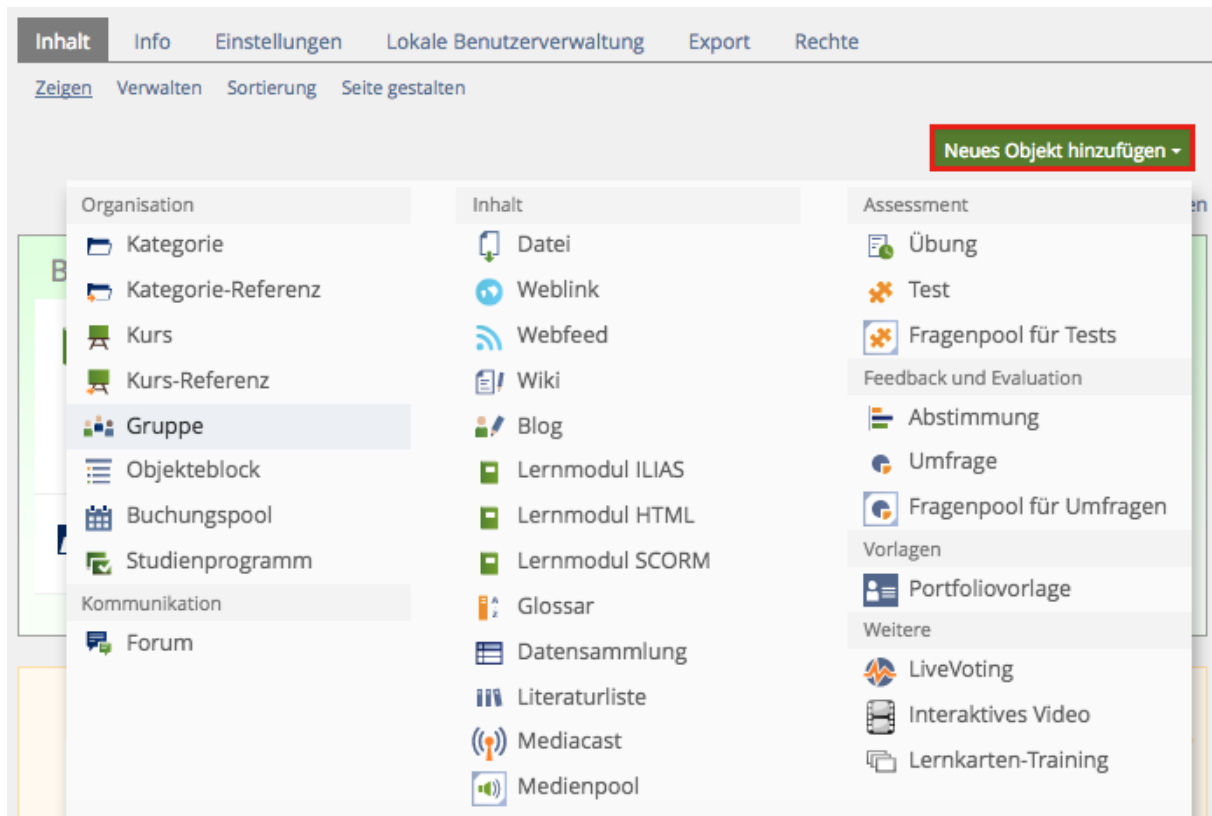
Inhalt Info Einstellungen Lokale Benutzerverwaltung Export Rechte

Zeigen Verwalten Sortierung Seite gestalten

Neues Objekt hinzufügen

Organisation
Kategorie
Kategorie-Referenz
Kurs
Kurs-Referenz
Gruppe
Objekteblock
Buchungspool
Studienprogramm
Kommunikation
Forum

Inhalt
Datei
Weblink
Webfeed
Wiki
Blog
Lernmodul ILIAS
Lernmodul HTML
Lernmodul SCORM
Glossar
Datensammlung
Literaturliste
Mediacast
Medienpool

Assessment
Übung
Test
Fragenpool für Tests
Feedback und Evaluation
Abstimmung
Umfrage
Fragenpool für Umfragen
Vorlagen
Portfoliovorlage
Weitere
LiveVoting
Interaktives Video
Lernkarten-Training